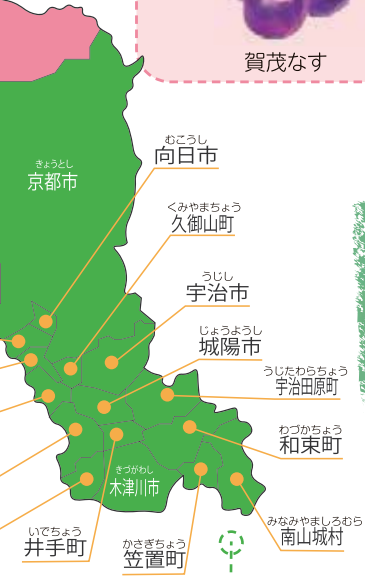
賀茂なす

むこうし
向日市

きょうとし
京都市

くみやまちょう
久御山町

うじし
宇治市

じょうようし
城陽市

うじたわらちょう
宇治田原町

わづかちょう
和束町

きづがわし
木津川市

みなみやましろむら
南山城村

いでちょう
井手町

かさぎちょう
笠置町